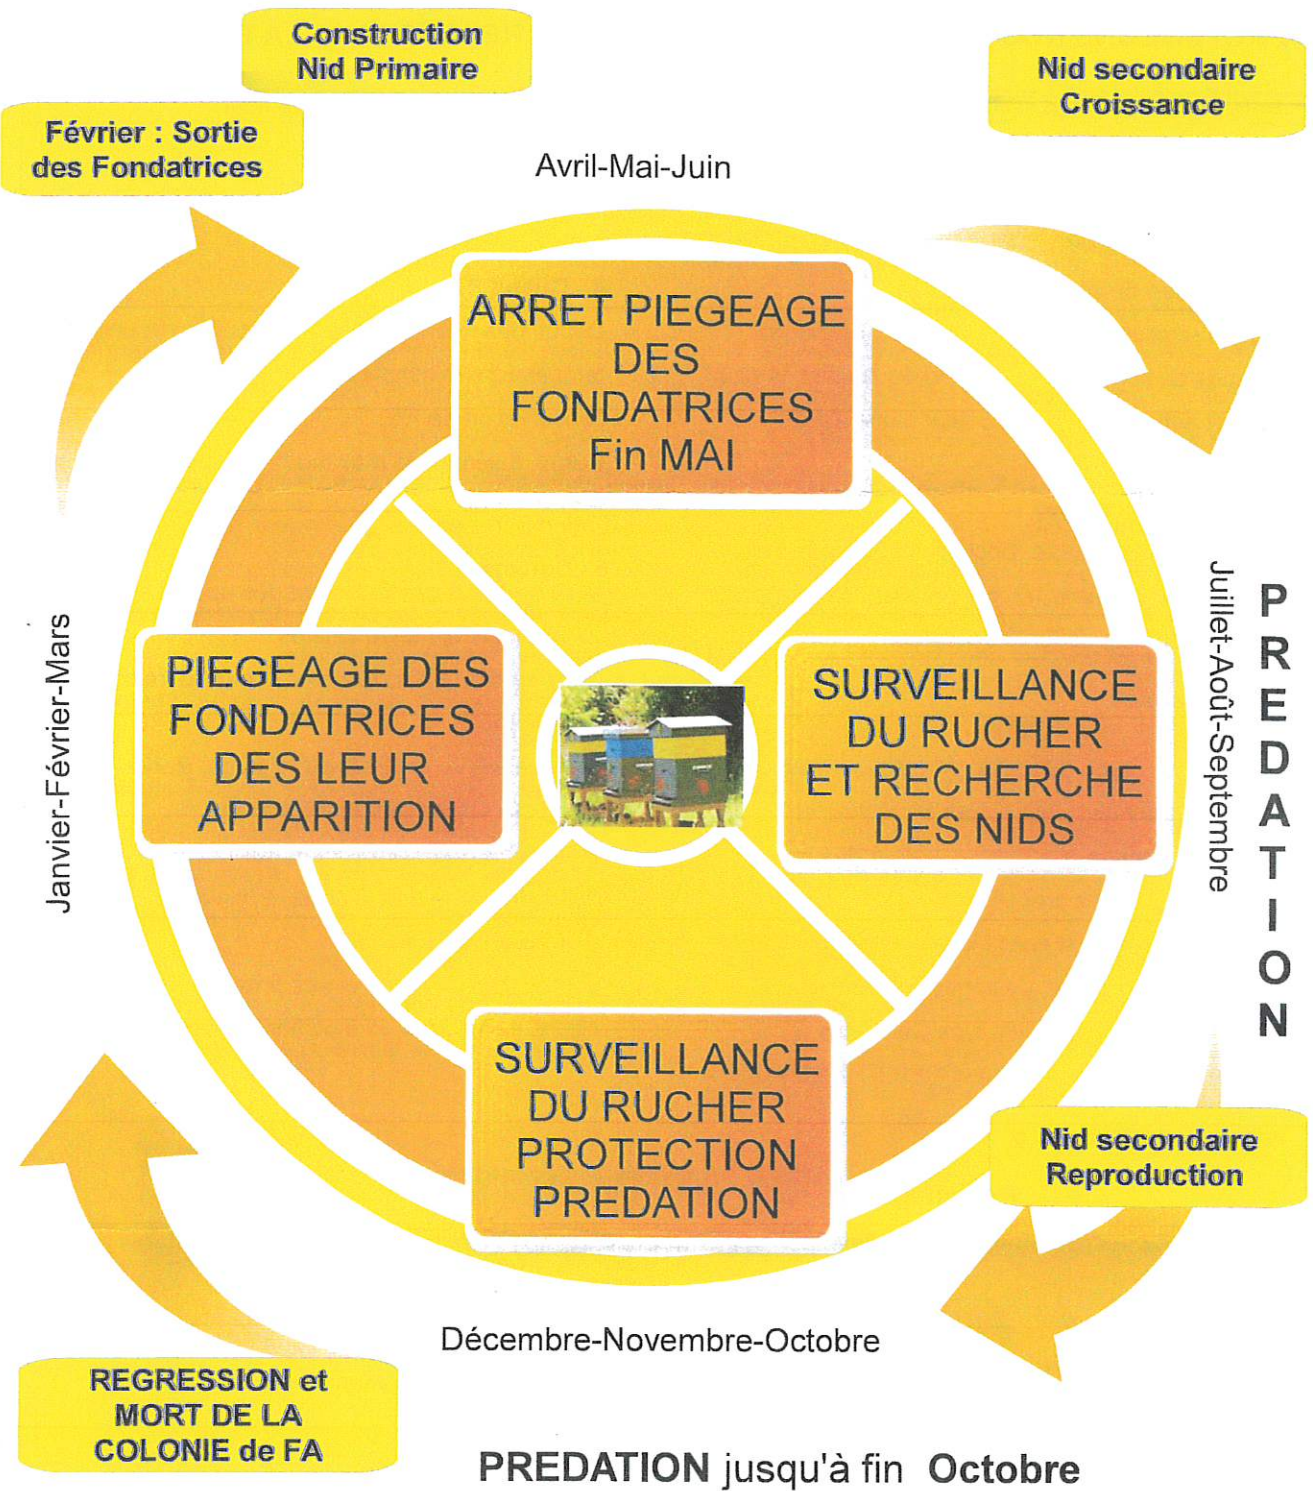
Construction Nid Primaire

Février : Sortie des Fondatrices

Nid secondaire Croissance

Avril-Mai-Juin

ARRET PIEGEAGE DES FONDATRICES Fin MAI

Janvier-Février-Mars

PIEGEAGE DES FONDATRICES DES LEUR APPARITION

SURVEILLANCE DU RUCHER ET RECHERCHE DES NIDS

Juillet-Août-Septembre

PREDATION

SURVEILLANCE DU RUCHER PROTECTION PREDATION

Nid secondaire Reproduction

Décembre-Novembre-Octobre

REGRESSION et MORT DE LA COLONIE de FA

PREDATION jusqu'à fin Octobre